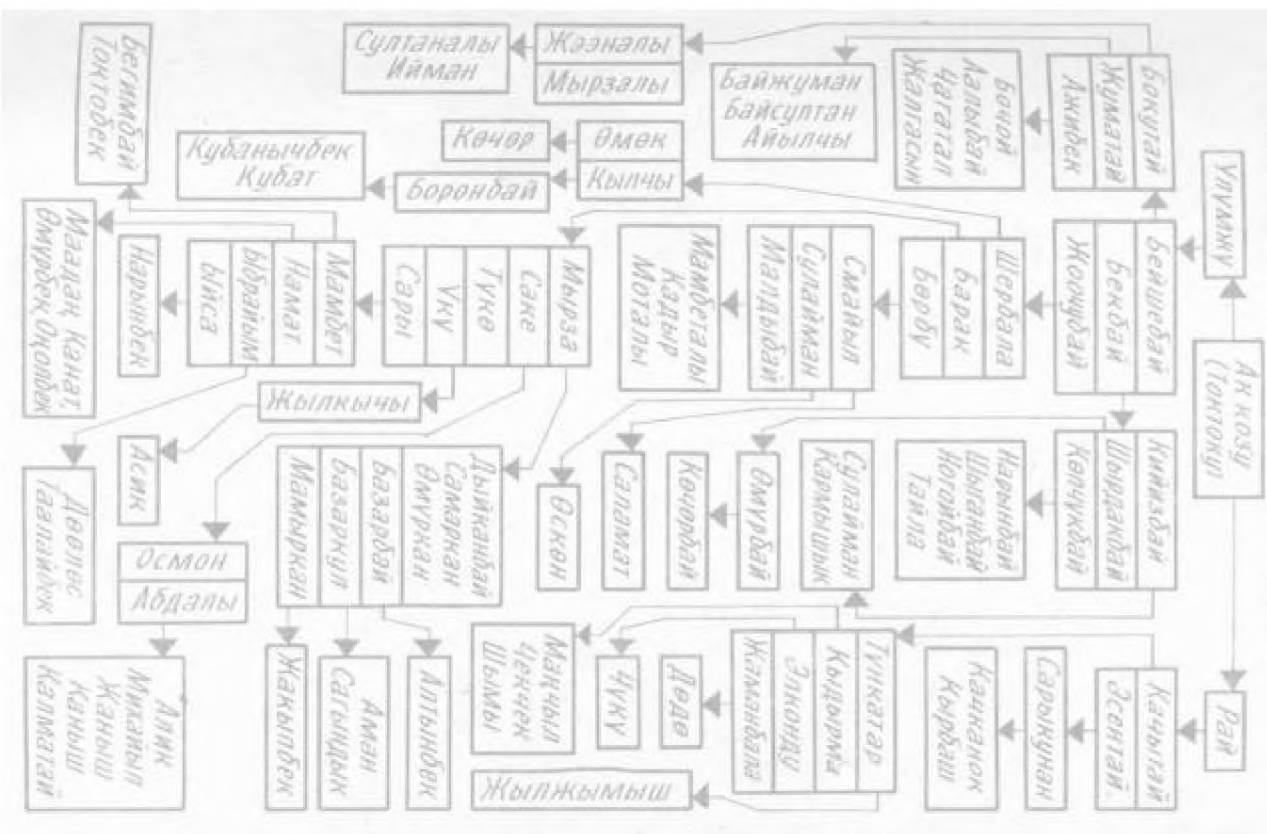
Бегимбай
Токтобек

Султаналы
Ийман

Жээналы
Мырзалы

Байжуман
Байсултан
Айылчы

Бочой
Алыбай
Чагатай
Жалгасын

Ажибек
Жумагул
Бокутай

Көчөр

Өмөк
Кылчы

Кубанычбек
Кубат

Борондай

Маадан Канат,
Өмүрбек Окобек

Нарынбек

Ыйса
Ыбрайым
Намат
Мамбет

Сарт
Уку
Түкө
Сакө
Мырза

Мамбеталы
Кадыр
Моталы

Малдыбай
Сулайман
Смайыл

Бөрбу
Барак
Шербала

Жоошбай
Бекбай
Бейшебай

Упуяму

Ак козу
(Тонтоку)

Жылкычы

Асык

Дөөлөс
Таалайбек

Осмон
Абдалы

Алик
Мукайыл
Жаныш
Каныш
Калматай

Мамыркан
Базаркул
Базарбай
Дыйканбай
Самаркан
Өмүркан

Жакыпбек

Аман
Сагындык

Алтынбек

Оскон

Саламат

Көчөрбай

Өмүрбай

Султайман
Кармышык

Нарынбай
Шыганбай
Ногойбай
Тайла

Көчүкбай
Шырдакбай
Кийизбай

Манчыл
Ченчек
Шымы

Чуку

Дөдө

Жамандала
Элкондү
Кыдырма
Туякатар

Качанок
Кырбаш

Сарыкунан

Качыгай
Эсентай

Рай

Жылжымыш